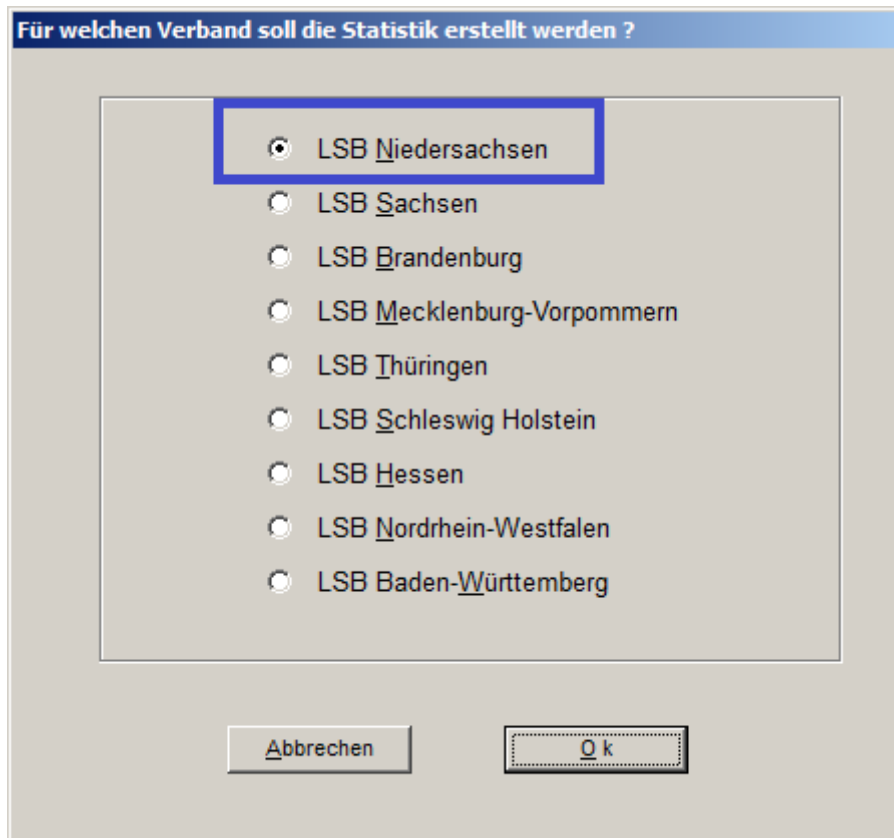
Für welchen Verband soll die Statistik erstellt werden ?

LSB Niedersachsen
LSB Sachsen
LSB Brandenburg
LSB Mecklenburg-Vorpommern
LSB Thüringen
LSB Schleswig Holstein
LSB Hessen
LSB Nordrhein-Westfalen
LSB Baden-Württemberg

Abbrechen
O k